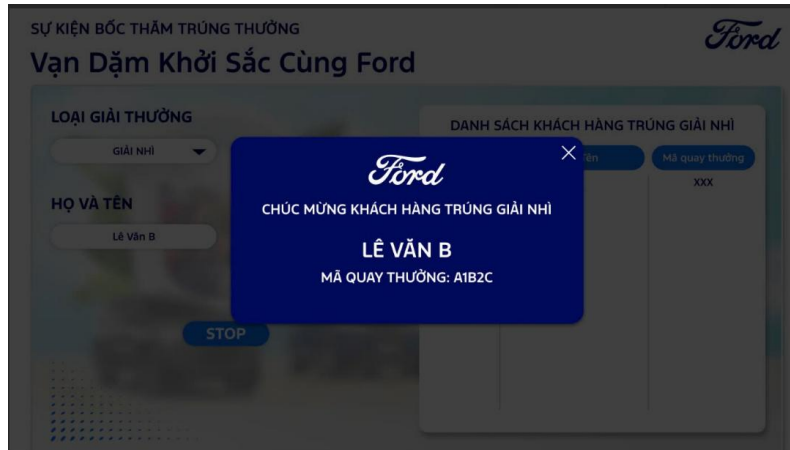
SỰ KIỆN BỐC THĂM TRÚNG THƯỞNG
Vạn Dặm Khởi Sắc Cùng Ford

Ford

LOẠI GIẢI THƯỞNG
GIẢI NHÌ

HỌ VÀ TÊN
Lê Văn B

STOP

DANH SÁCH KHÁCH HÀNG TRÚNG GIẢI NHÌ
Tên
Mã quay thưởng
XXX

×
Ford
CHÚC MỪNG KHÁCH HÀNG TRÚNG GIẢI NHÌ
LÊ VĂN B
MÃ QUAY THƯỞNG: A1B2C